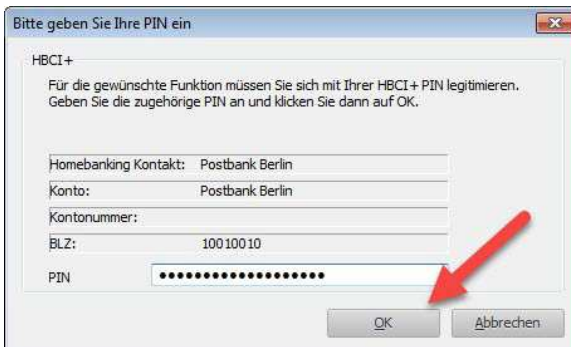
Bitte geben Sie Ihre PIN ein

HBCI+

Für die gewünschte Funktion müssen Sie sich mit Ihrer HBCI+ PIN legitimieren. Geben Sie die zugehörige PIN an und klicken Sie dann auf OK.

| | |
|---|---|
| Homebanking Kontakt: | Postbank Berlin |
| Konto: | Postbank Berlin |
| Kontonummer: | |
| BLZ: | 10010010 |

PIN ••••••••••••••••••••

OK Abbrechen